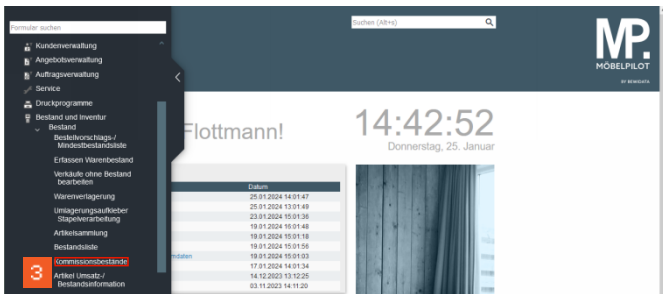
Formular suchen

Kundenverwaltung
Angebotsverwaltung
Auftragsverwaltung
Service
Druckprogramme
Bestand und Inventur
Bestand
Bestellvorschlags-/ Mindestbestandsliste
Erfassen Warenbestand
Verkäufe ohne Bestand bearbeiten
Warenverlagerung
Umlagerungsaufkleber Stapelverarbeitung
Artikelsammlung
Bestandsliste
3
Kommissionsbestände
Artikel Umsatz-/ Bestandsinformation

Suchen (Alt+s)

MP.
MÖBELPILOT
BY BEWIDATA

Flottmann!

14:42:52
Donnerstag, 25. Januar

| Datum |
|---|
| 25.01.2024 14:01:47 |
| 25.01.2024 13:01:49 |
| 23.01.2024 15:01:36 |
| 19.01.2024 16:01:48 |
| 19.01.2024 15:01:18 |
| 19.01.2024 15:01:56 |
| 19.01.2024 15:01:03 |
| 17.01.2024 14:01:34 |
| 14.12.2023 13:12:25 |
| 03.11.2023 14:11:20 |

mdaten